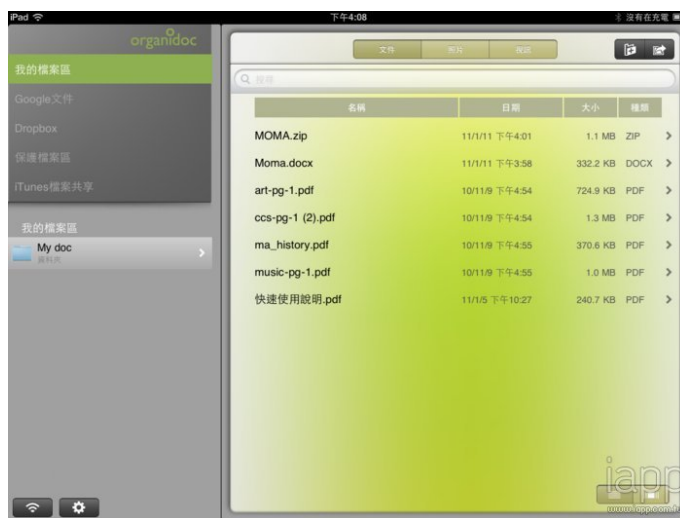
iPad 下午4:08 沒有在充電

organidoc

我的檔案區
Google文件
Dropbox
保護檔案區
iTunes檔案共享

我的檔案區
My doc
資料夾

文件 照片 視訊

搜尋

| 名稱 | 日期 | 大小 | 種類 |
|---|---|---|---|
| MOMA.zip | 11/1/11 下午4:01 | 1.1 MB | ZIP |
| Moma.docx | 11/1/11 下午3:58 | 332.2 KB | DOCX |
| art-pg-1.pdf | 10/11/9 下午4:54 | 724.9 KB | PDF |
| ccs-pg-1 (2).pdf | 10/11/9 下午4:54 | 1.3 MB | PDF |
| ma_history.pdf | 10/11/9 下午4:55 | 370.6 KB | PDF |
| music-pg-1.pdf | 10/11/9 下午4:55 | 1.0 MB | PDF |
| 快速使用說明.pdf | 11/1/5 下午10:27 | 240.7 KB | PDF |

iapp
www.iapp.com.tw